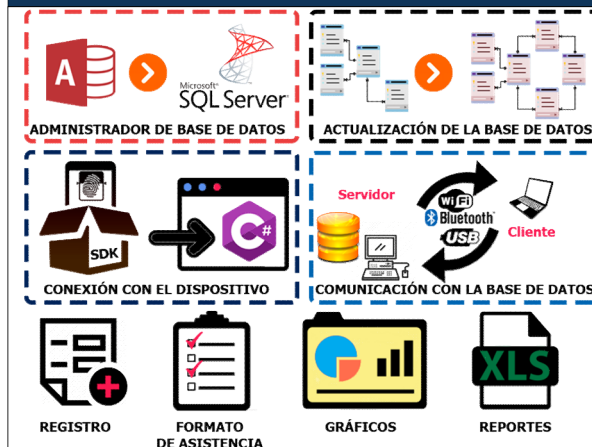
A

Microsoft
SQL Server

ADMINISTRADOR DE BASE DE DATOS

ACTUALIZACIÓN DE LA BASE DE DATOS

SDK

C#

CONEXIÓN CON EL DISPOSITIVO

Servidor

Wi Fi
Bluetooth
USB

Cliente

COMUNICACIÓN CON LA BASE DE DATOS

XLS

REGISTRO

FORMATO DE ASISTENCIA

GRÁFICOS

REPORTES